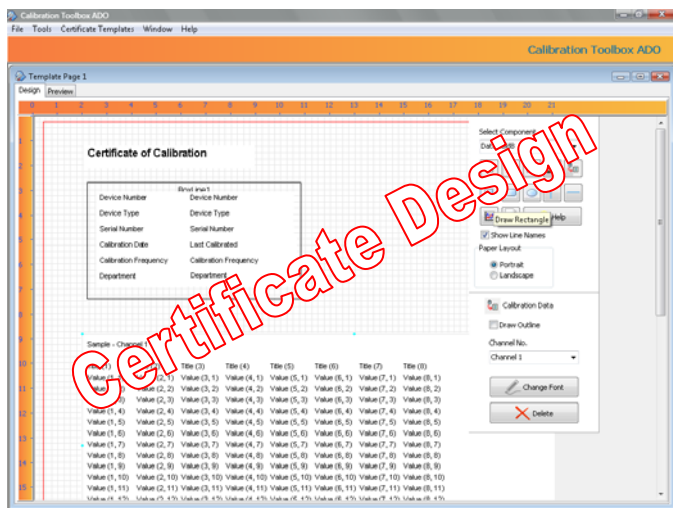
Calibration Toolbox ADO

File Tools Certificate Templates Window Help

Calibration Toolbox ADO

Template Page 1

Design Preview

0 1 2 3 4 5 6 7 8 9 10 11 12 13 14 15 16 17 18 19 20 21

Certificate of Calibration

BoxLine1

Device Number Device Number
Device Type Device Type
Serial Number Serial Number
Calibration Date Last Calibrated
Calibration Frequency Calibration Frequency
Department Department

Sample - Channel 1

| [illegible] | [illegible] | Title (3) | Title (4) | Title (5) | Title (6) | Title (7) | Title (8) |
|---|---|---|---|---|---|---|---|
| Value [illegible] | Value (2, 1) | Value (3, 1) | Value (4, 1) | Value (5, 1) | Value (6, 1) | Value (7, 1) | Value (8, 1) |
| Value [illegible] | Value (2, 2) | Value (3, 2) | Value (4, 2) | Value (5, 2) | Value (6, 2) | Value (7, 2) | Value (8, 2) |
| Value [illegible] | Value (2, 3) | Value (3, 3) | Value (4, 3) | Value (5, 3) | Value (6, 3) | Value (7, 3) | Value (8, 3) |
| Value (1, 4) | Value (2, 4) | Value (3, 4) | Value (4, 4) | Value (5, 4) | Value (6, 4) | Value (7, 4) | Value (8, 4) |
| Value (1, 5) | Value (2, 5) | Value (3, 5) | Value (4, 5) | Value (5, 5) | Value (6, 5) | Value (7, 5) | Value (8, 5) |
| Value (1, 6) | Value (2, 6) | Value (3, 6) | Value (4, 6) | Value (5, 6) | Value (6, 6) | Value (7, 6) | Value (8, 6) |
| Value (1, 7) | Value (2, 7) | Value (3, 7) | Value (4, 7) | Value (5, 7) | Value (6, 7) | Value (7, 7) | Value (8, 7) |
| Value (1, 8) | Value (2, 8) | Value (3, 8) | Value (4, 8) | Value (5, 8) | Value (6, 8) | Value (7, 8) | Value (8, 8) |
| Value (1, 9) | Value (2, 9) | Value (3, 9) | Value (4, 9) | Value (5, 9) | Value (6, 9) | Value (7, 9) | Value (8, 9) |
| Value (1, 10) | Value (2, 10) | Value (3, 10) | Value (4, 10) | Value (5, 10) | Value (6, 10) | Value (7, 10) | Value (8, 10) |
| Value (1, 11) | Value (2, 11) | Value (3, 11) | Value (4, 11) | Value (5, 11) | Value (6, 11) | Value (7, 11) | Value (8, 11) |
| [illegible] | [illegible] | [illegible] | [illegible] | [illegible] | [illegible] | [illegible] | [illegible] |

Select Component
Dat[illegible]
Draw Rectangle
Help
Show Line Names
Paper Layout
Portrait
Landscape

Calibration Data
Draw Outline
Channel No.
Channel 1
Change Font
Delete

Certificate Design